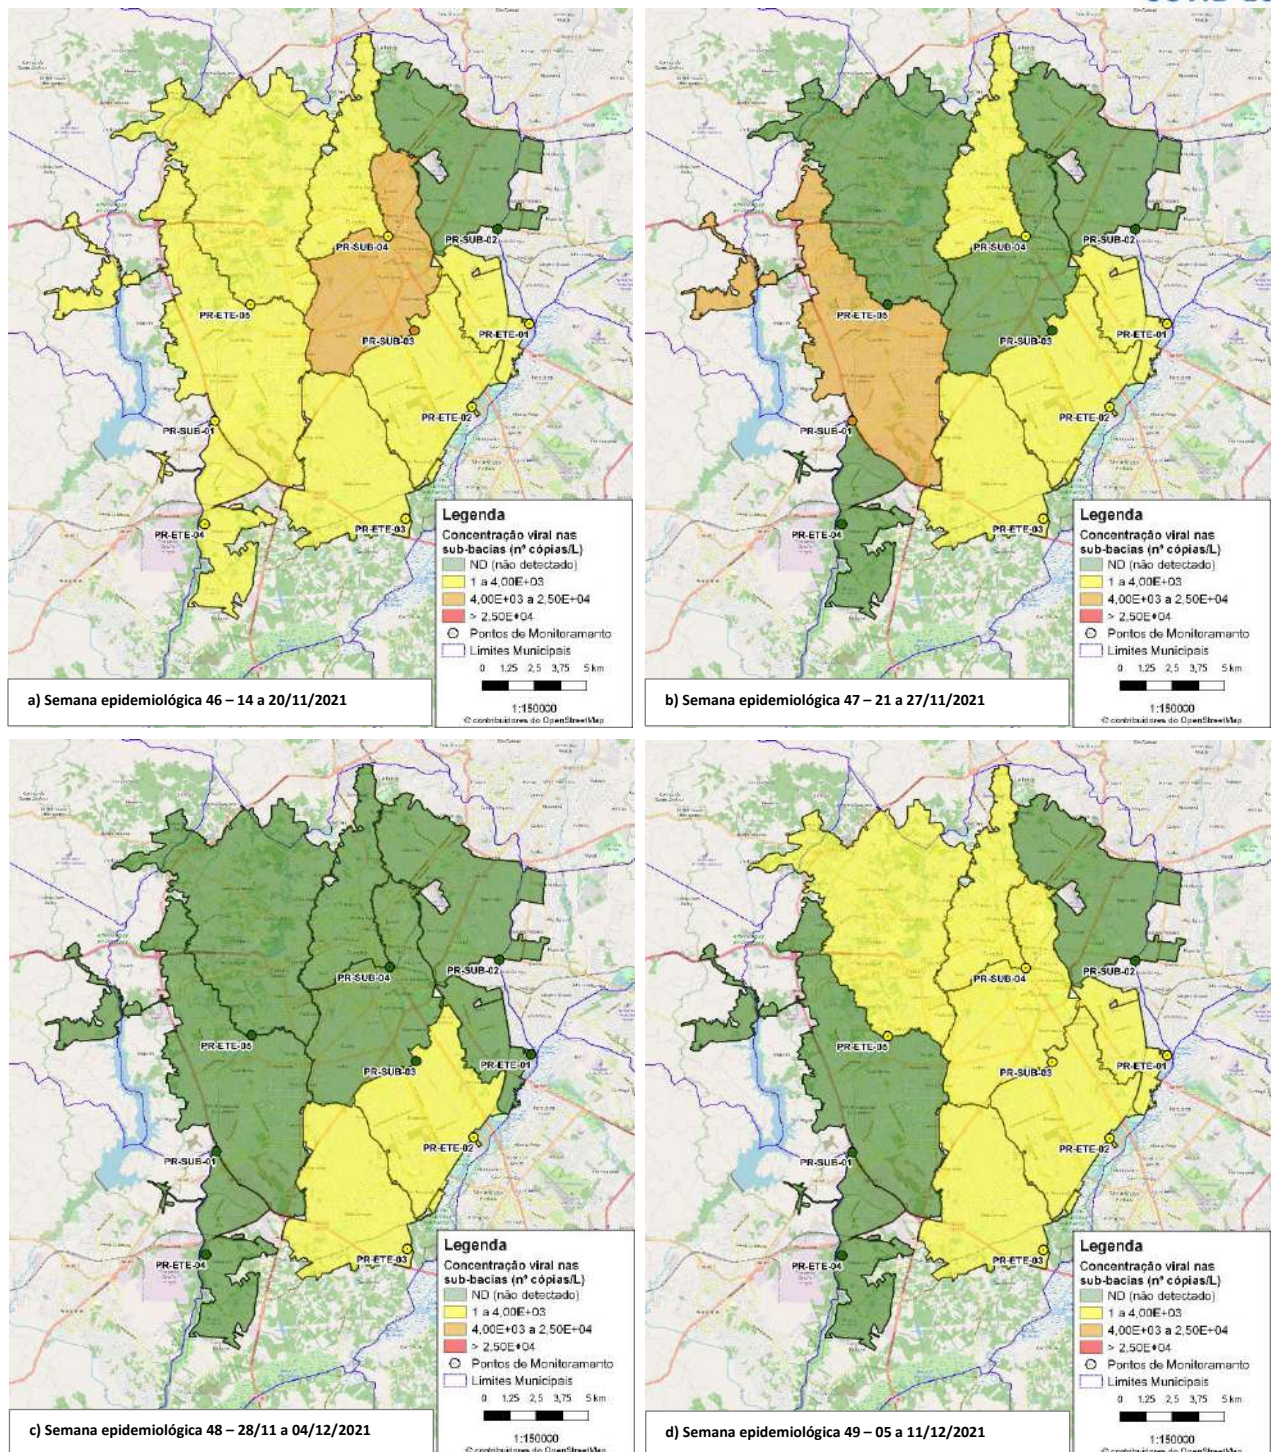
PR-SUB-04
PR-SUB-02
PR-ETE-05
PR-SUB-03
PR-ETE-01
PR-ETE-02
PR-SUB-01
PR-ETE-04
PR-ETE-03

Legenda
Concentração viral nas sub-bacias (nº cópias/L)
ND (não detectado)
1 a 4,00E+03
4,00E+03 a 2,50E+04
> 2,50E+04
Pontos de Monitoramento
Limites Municipais
0 1,25 2,5 3,75 5 km
1:150000
© contribuidores do OpenStreetMap

a) Semana epidemiológica 46 – 14 a 20/11/2021

PR-SUB-04
PR-SUB-02
PR-ETE-05
PR-SUB-03
PR-ETE-01
PR-ETE-02
PR-SUB-01
PR-ETE-04
PR-ETE-03

Legenda
Concentração viral nas sub-bacias (nº cópias/L)
ND (não detectado)
1 a 4,00E+03
4,00E+03 a 2,50E+04
> 2,50E+04
Pontos de Monitoramento
Limites Municipais
0 1,25 2,5 3,75 5 km
1:150000
© contribuidores do OpenStreetMap

b) Semana epidemiológica 47 – 21 a 27/11/2021

PR-SUB-04
PR-SUB-02
PR-ETE-05
PR-SUB-03
PR-ETE-01
PR-ETE-02
PR-SUB-01
PR-ETE-04
PR-ETE-03

Legenda
Concentração viral nas sub-bacias (nº cópias/L)
ND (não detectado)
1 a 4,00E+03
4,00E+03 a 2,50E+04
> 2,50E+04
Pontos de Monitoramento
Limites Municipais
0 1,25 2,5 3,75 5 km
1:150000
© contribuidores do OpenStreetMap

c) Semana epidemiológica 48 – 28/11 a 04/12/2021

PR-SUB-04
PR-SUB-02
PR-ETE-05
PR-SUB-03
PR-ETE-01
PR-ETE-02
PR-SUB-01
PR-ETE-04
PR-ETE-03

Legenda
Concentração viral nas sub-bacias (nº cópias/L)
ND (não detectado)
1 a 4,00E+03
4,00E+03 a 2,50E+04
> 2,50E+04
Pontos de Monitoramento
Limites Municipais
0 1,25 2,5 3,75 5 km
1:150000
© contribuidores do OpenStreetMap

d) Semana epidemiológica 49 – 05 a 11/12/2021